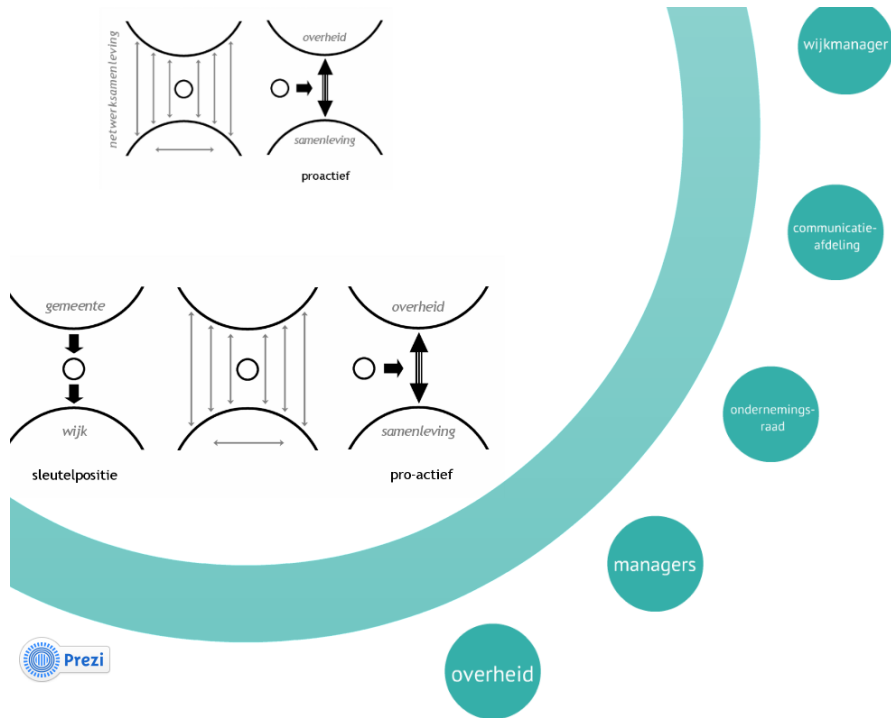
netwerksamenleving

overheid

samenleving

proactief

wijkmanager

communicatie-afdeling

gemeente

wijk

sleutelpositie

overheid

samenleving

pro-actief

ondernemings-raad

managers

overheid

Prezi